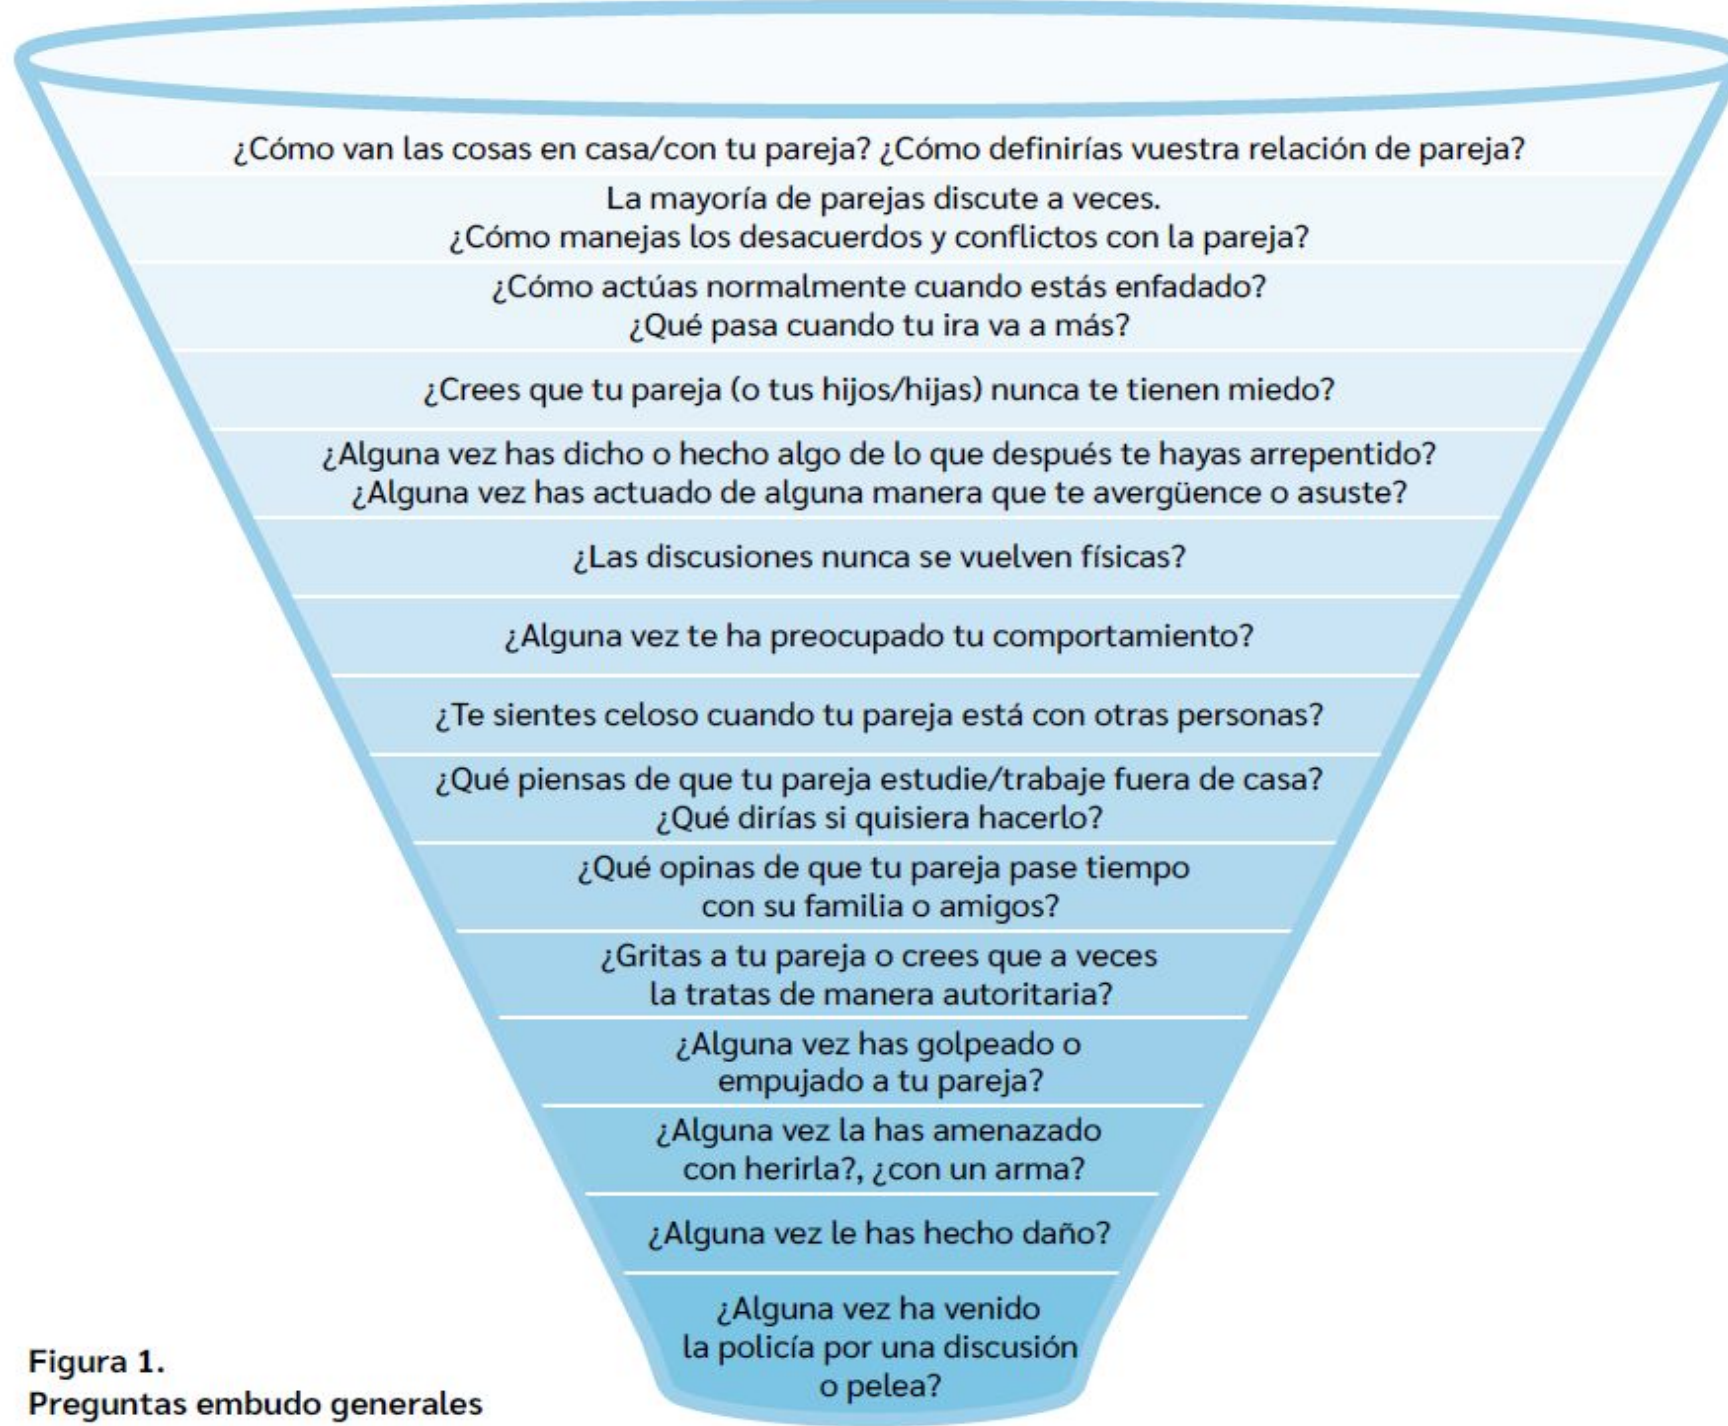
¿Cómo van las cosas en casa/con tu pareja? ¿Cómo definirías vuestra relación de pareja?

La mayoría de parejas discute a veces.
¿Cómo manejas los desacuerdos y conflictos con la pareja?

¿Cómo actúas normalmente cuando estás enfadado?
¿Qué pasa cuando tu ira va a más?

¿Crees que tu pareja (o tus hijos/hijas) nunca te tienen miedo?

¿Alguna vez has dicho o hecho algo de lo que después te hayas arrepentido?
¿Alguna vez has actuado de alguna manera que te avergüence o asuste?

¿Las discusiones nunca se vuelven físicas?

¿Alguna vez te ha preocupado tu comportamiento?

¿Te sientes celoso cuando tu pareja está con otras personas?

¿Qué piensas de que tu pareja estudie/trabaje fuera de casa?
¿Qué dirías si quisiera hacerlo?

¿Qué opinas de que tu pareja pase tiempo con su familia o amigos?

¿Gritas a tu pareja o crees que a veces la tratas de manera autoritaria?

¿Alguna vez has golpeado o empujado a tu pareja?

¿Alguna vez la has amenazado con herirla?, ¿con un arma?

¿Alguna vez le has hecho daño?

¿Alguna vez ha venido la policía por una discusión o pelea?

Figura 1.
Preguntas embudo generales